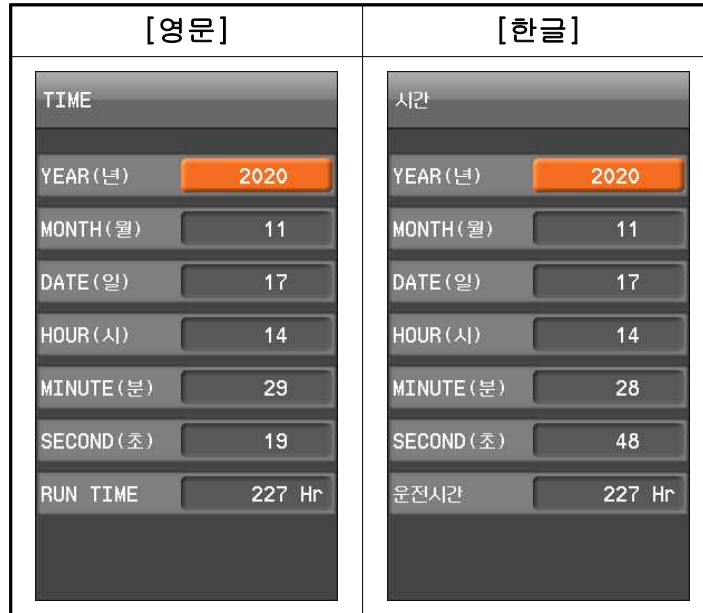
| [영문] | [한글] |
|---|---|
| TIME | 시간 |
| YEAR(년) 2020 | YEAR(년) 2020 |
| MONTH(월) 11 | MONTH(월) 11 |
| DATE(일) 17 | DATE(일) 17 |
| HOUR(시) 14 | HOUR(시) 14 |
| MINUTE(분) 29 | MINUTE(분) 28 |
| SECOND(초) 19 | SECOND(초) 48 |
| RUN TIME 227 Hr | 운전시간 227 Hr |